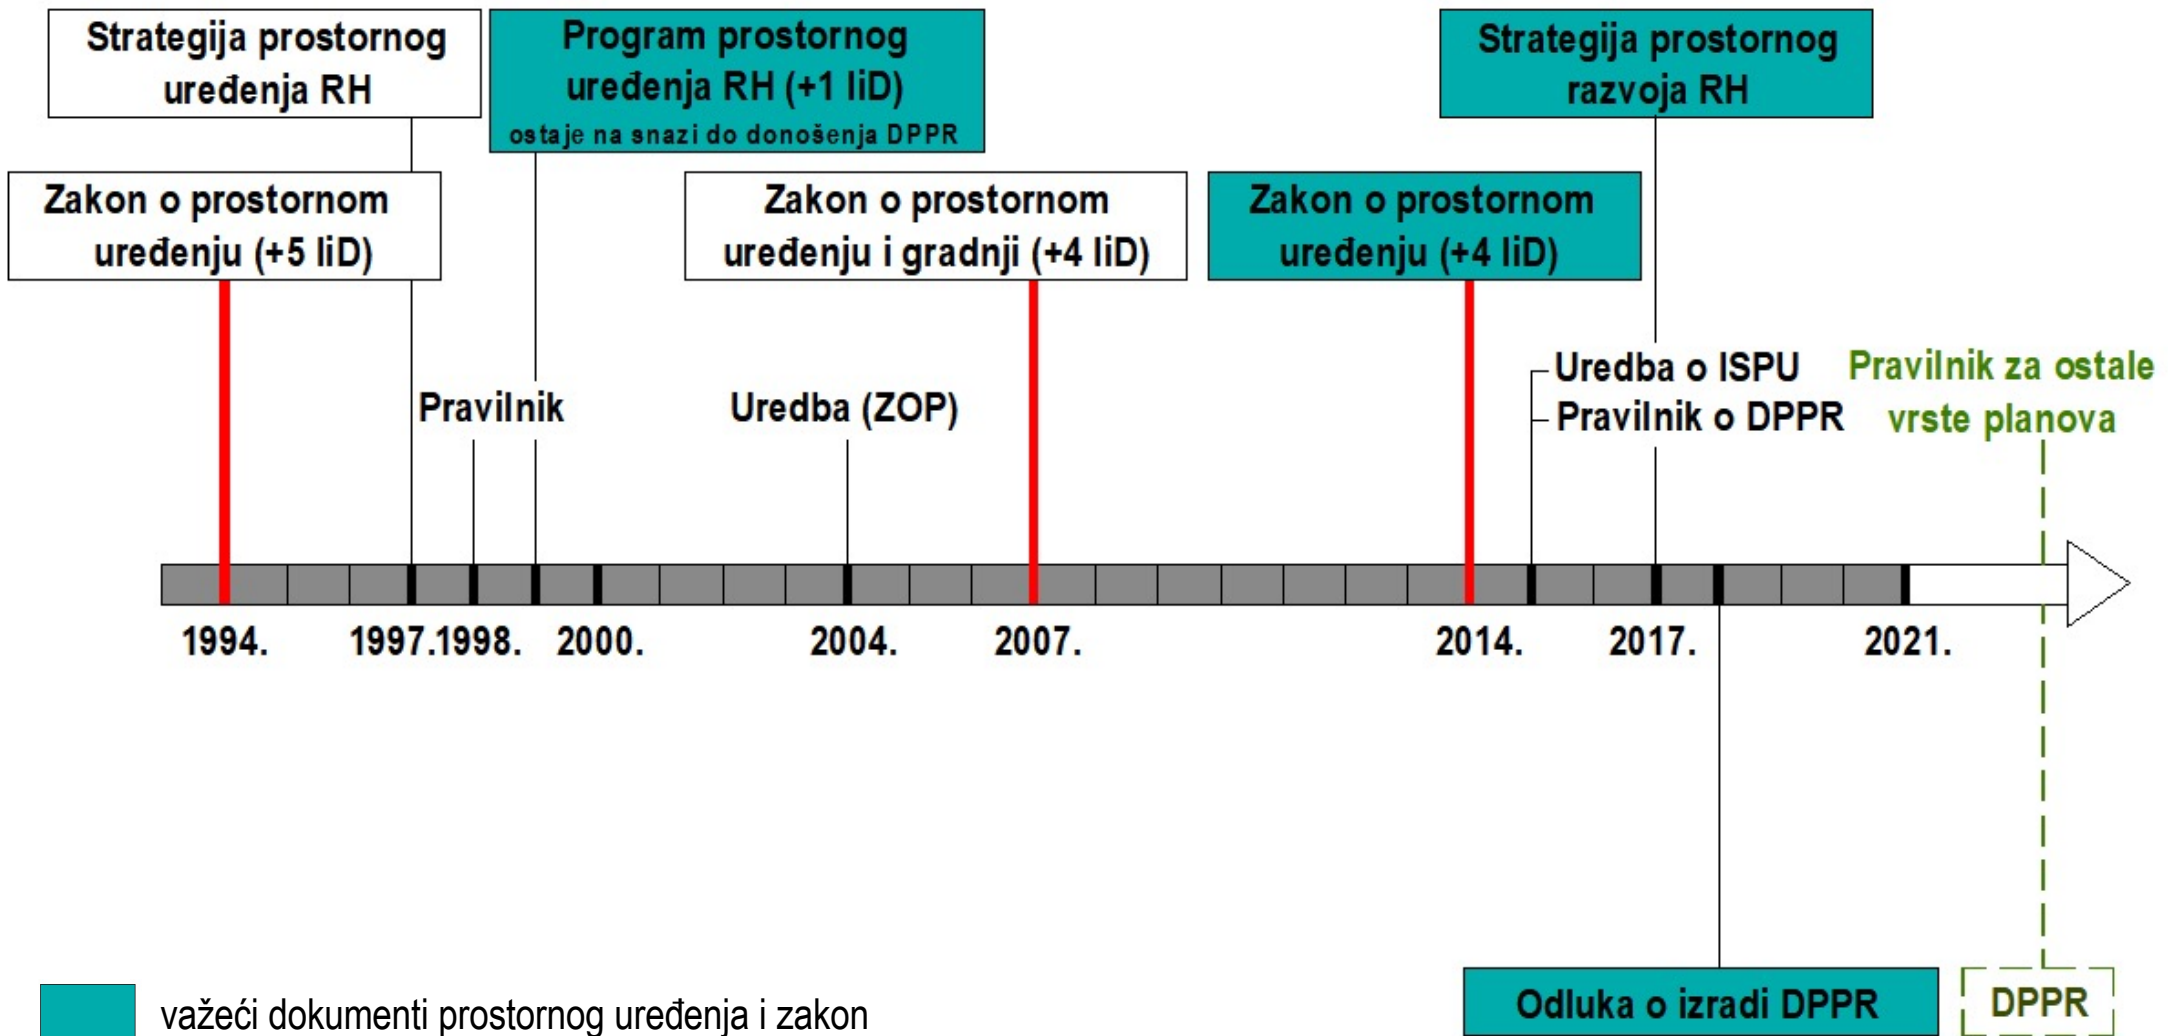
Strategija prostornog uređenja RH

Program prostornog uređenja RH (+1 liD)
ostaje na snazi do donošenja DPPR

Strategija prostornog razvoja RH

Zakon o prostornom uređenju (+5 liD)

Zakon o prostornom uređenju i gradnji (+4 liD)

Zakon o prostornom uređenju (+4 liD)

Pravilnik

Uredba (ZOP)

Uredba o ISPU
Pravilnik o DPPR

Pravilnik za ostale vrste planova

1994.
1997.
1998.
2000.
2004.
2007.
2014.
2017.
2021.

Odluka o izradi DPPR

DPPR

važeći dokumenti prostornog uređenja i zakon